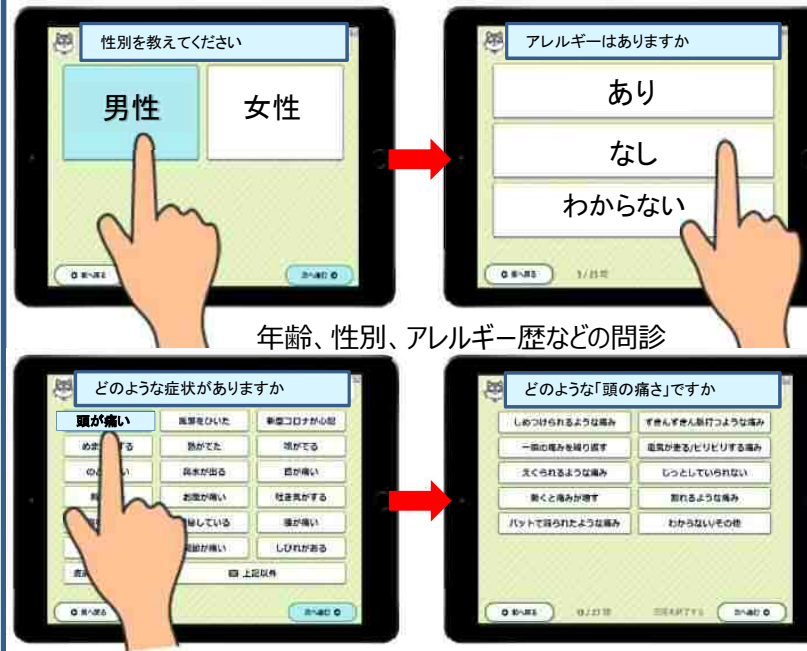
性別を教えてください

男性

女性

前へ戻る

次へ進む

アレルギーはありますか

あり

なし

わからない

前へ戻る

1/21問

年齢、性別、アレルギー歴などの問診

どのような症状がありますか

頭が痛い

風邪をひいた

新型コロナが心配

め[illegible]する

熱がでた

咳がでる

の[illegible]

鼻水が出る

目が痛い

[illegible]

お腹が痛い

吐き気がする

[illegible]

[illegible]している

腰が痛い

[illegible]

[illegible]節が痛い

しびれがある

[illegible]

上記以外

前へ戻る

次へ進む

どのような「頭の痛さ」ですか

しめつけられるような痛み

ずきんずきん脈打つような痛み

一側の痛みを繰り返す

電気が走る/ビリビリする痛み

えぐられるような痛み

じっとしていられない

動くと痛みが増す

割れるような痛み

バットで殴られたような痛み

わからない/その他

前へ戻る

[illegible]/21問

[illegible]

次へ進む